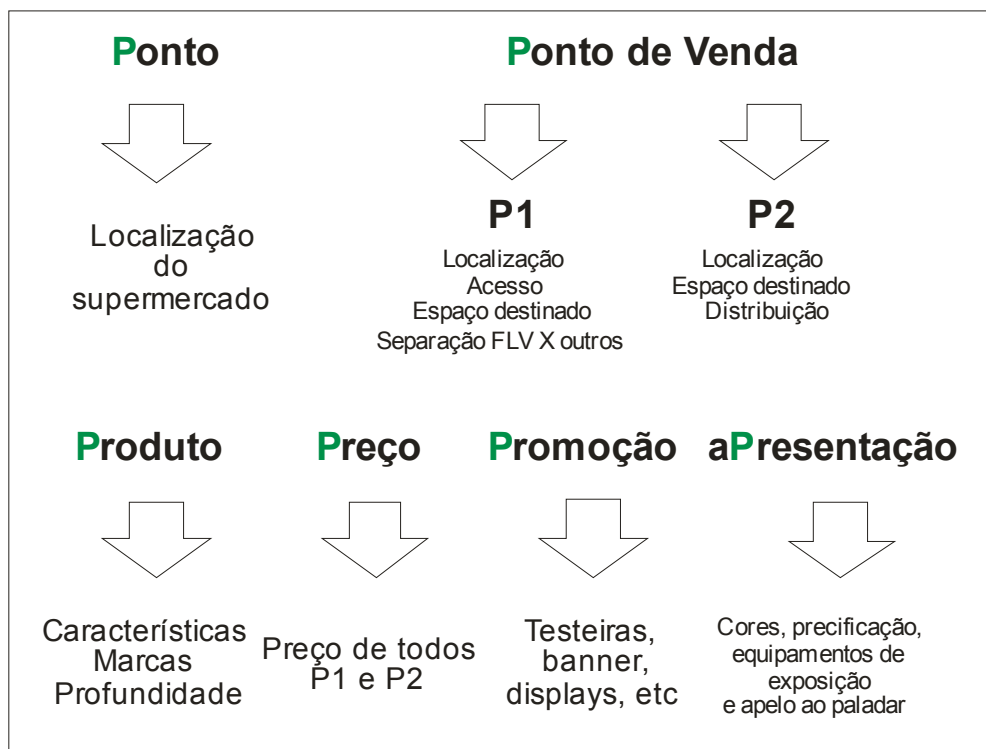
Ponto

Localização do supermercado

Ponto de Venda

P1

Localização
Acesso
Espaço destinado
Separação FLV X outros

P2

Localização
Espaço destinado
Distribuição

Produto

Características
Marcas
Profundidade

Preço

Preço de todos P1 e P2

Promoção

Testeiras, banner, displays, etc

aPresentação

Cores, precificação, equipamentos de exposição e apelo ao paladar